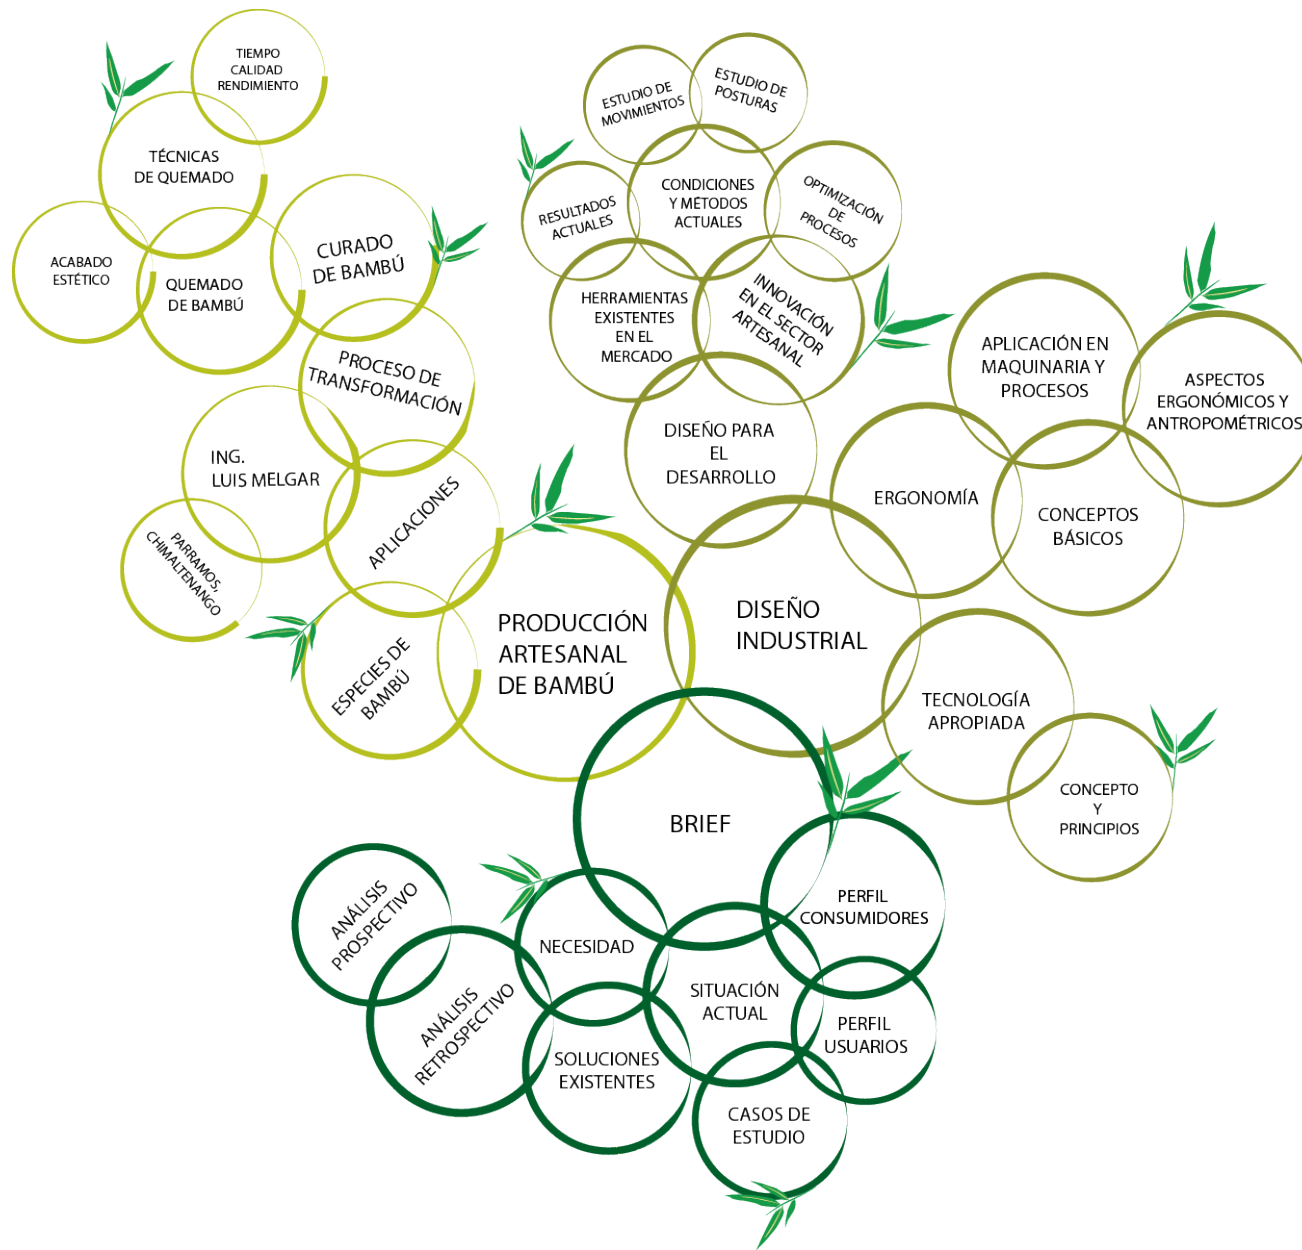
TIEMPO
CALIDAD
RENDIMIENTO

TÉCNICAS DE QUEMADO

ACABADO ESTÉTICO

QUEMADO DE BAMBÚ

CURADO DE BAMBÚ

PROCESO DE TRANSFORMACIÓN

ING. LUIS MELGAR

PARRAMOS, CHIMALTENANGO

APLICACIONES

ESPECIES DE BAMBÚ

PRODUCCIÓN ARTESANAL DE BAMBÚ

ESTUDIO DE MOVIMIENTOS

ESTUDIO DE POSTURAS

RESULTADOS ACTUALES

CONDICIONES Y MÉTODOS ACTUALES

OPTIMIZACIÓN DE PROCESOS

HERRAMIENTAS EXISTENTES EN EL MERCADO

INNOVACIÓN EN EL SECTOR ARTESANAL

DISEÑO PARA EL DESARROLLO

APLICACIÓN EN MAQUINARIA Y PROCESOS

ASPECTOS ERGONÓMICOS Y ANTROPOMÉTRICOS

ERGONOMÍA

CONCEPTOS BÁSICOS

DISEÑO INDUSTRIAL

TECNOLOGÍA APROPIADA

CONCEPTO Y PRINCIPIOS

BRIEF

ANÁLISIS PROSPECTIVO

ANÁLISIS RETROSPECTIVO

NECESIDAD

PERFIL CONSUMIDORES

SITUACIÓN ACTUAL

PERFIL USUARIOS

SOLUCIONES EXISTENTES

CASOS DE ESTUDIO